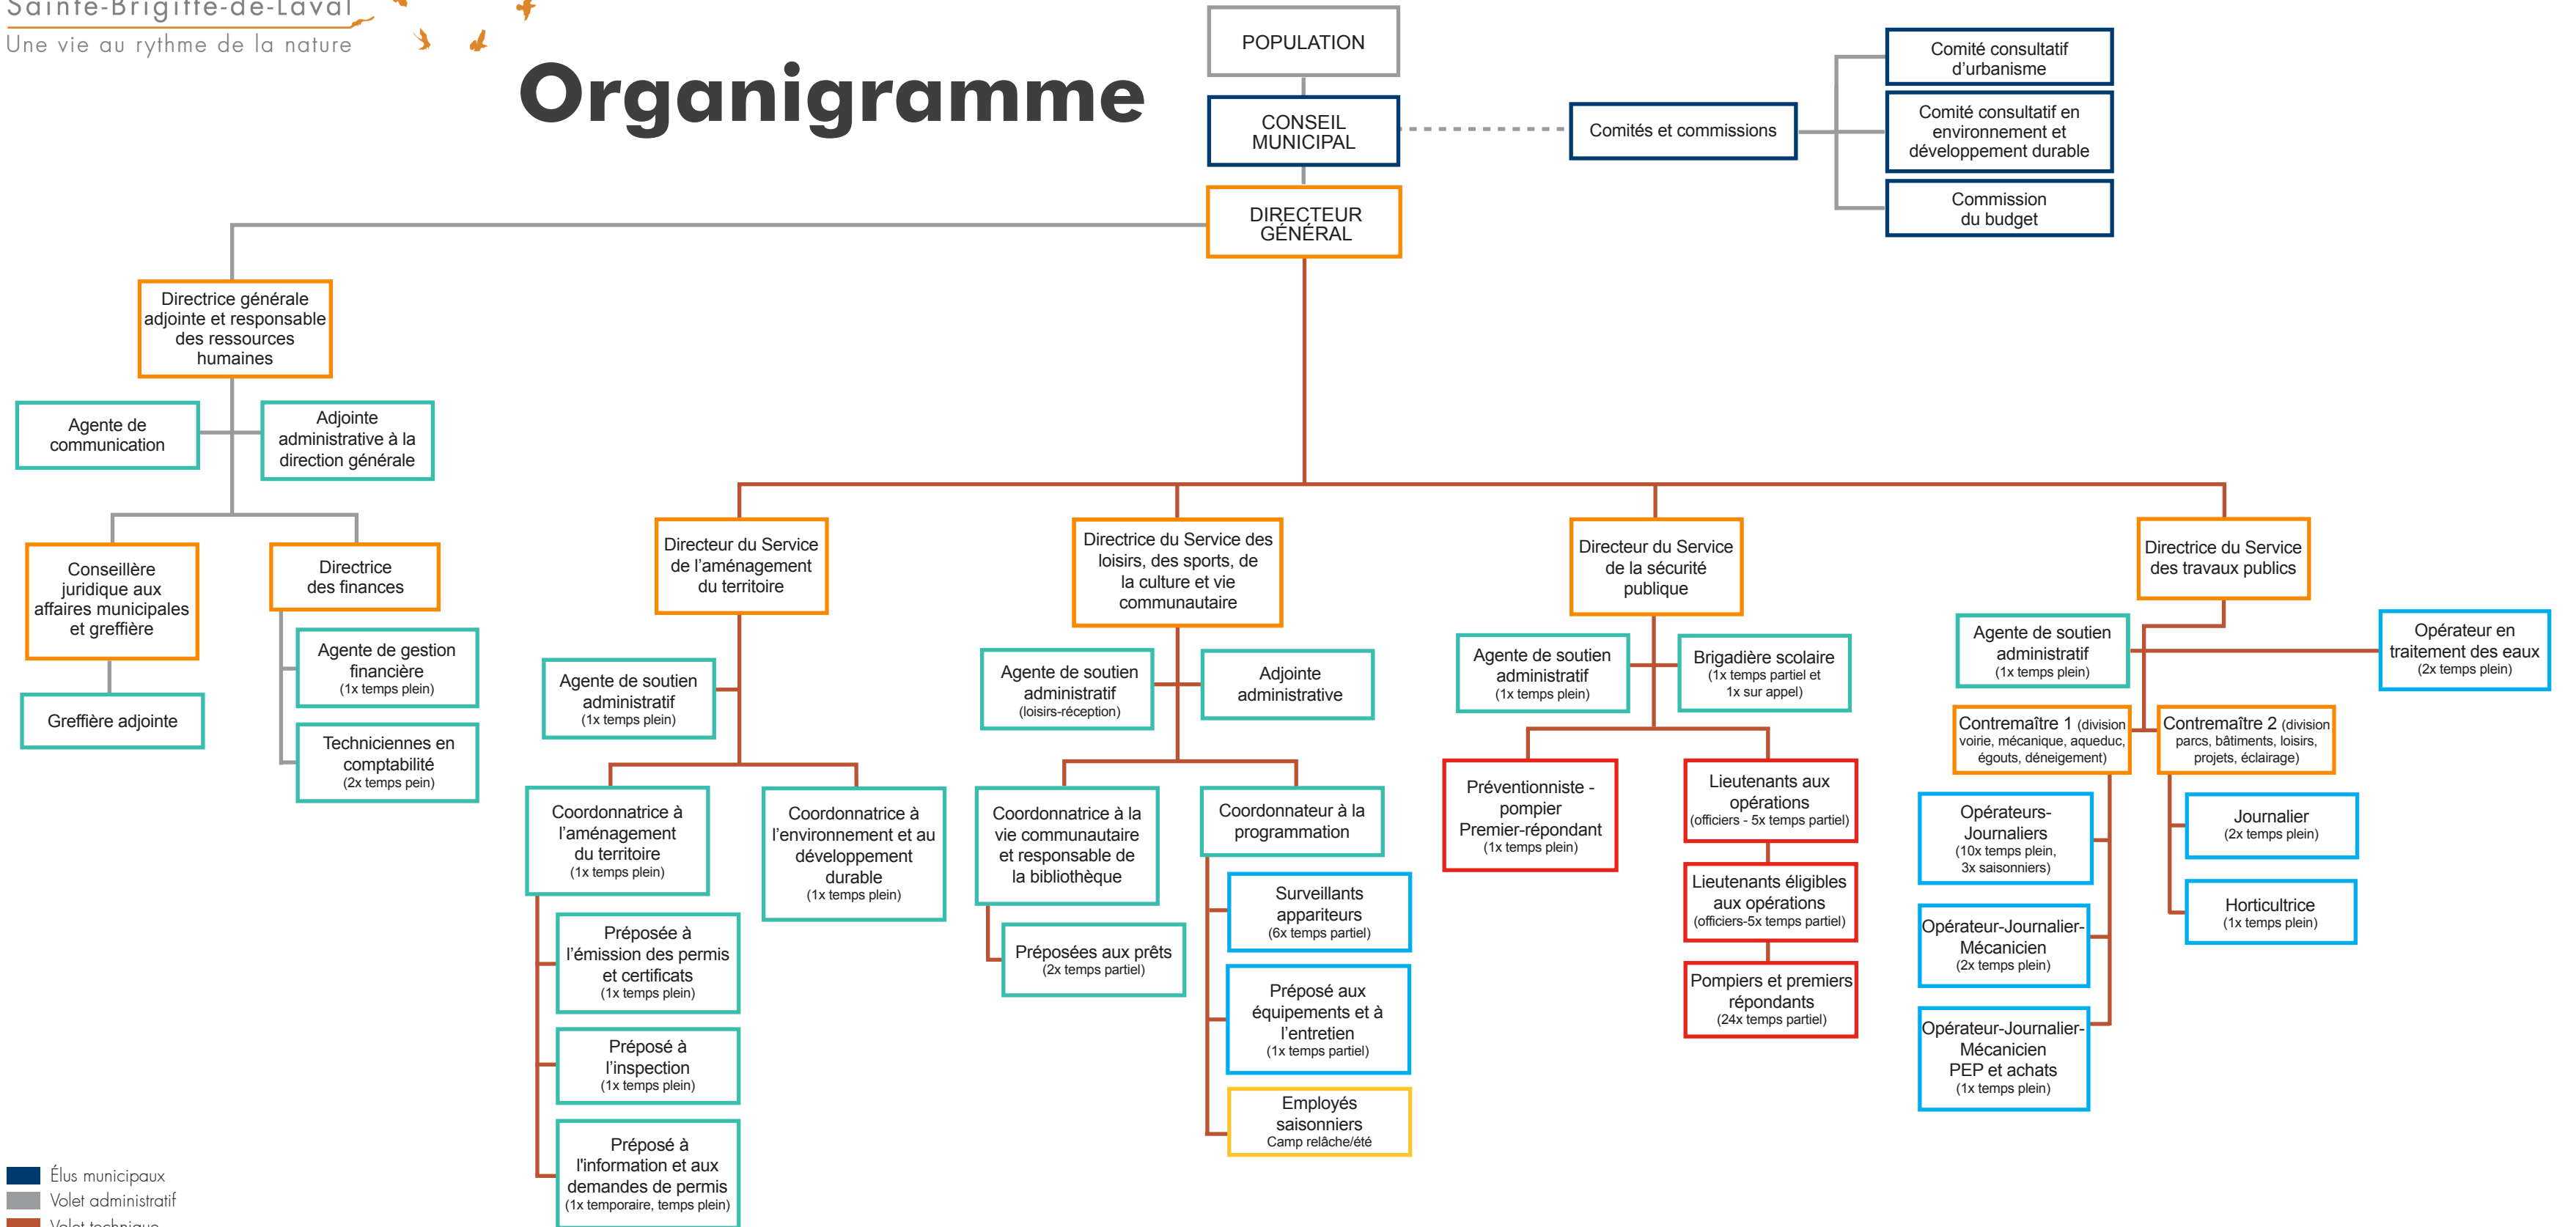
Sainte-Brigitte-de-Laval
Une vie au rythme de la nature

Organigramme

POPULATION

CONSEIL MUNICIPAL

Comités et commissions

Comité consultatif d'urbanisme

Comité consultatif en environnement et développement durable

Commission du budget

DIRECTEUR GÉNÉRAL

Directrice générale adjointe et responsable des ressources humaines

Agente de communication

Adjointe administrative à la direction générale

Conseillère juridique aux affaires municipales et greffière

Greffière adjointe

Directrice des finances

Agente de gestion financière (1x temps plein)

Techniciennes en comptabilité (2x temps pein)

Directeur du Service de l'aménagement du territoire

Agente de soutien administratif (1x temps plein)

Coordonnatrice à l'aménagement du territoire (1x temps plein)

Coordonnatrice à l'environnement et au développement durable (1x temps plein)

Préposée à l'émission des permis et certificats (1x temps plein)

Préposé à l'inspection (1x temps plein)

Préposé à l'information et aux demandes de permis (1x temporaire, temps plein)

Directrice du Service des loisirs, des sports, de la culture et vie communautaire

Agente de soutien administratif (loisirs-réception)

Adjointe administrative

Coordonnatrice à la vie communautaire et responsable de la bibliothèque

Préposées aux prêts (2x temps partiel)

Coordonnateur à la programmation

Surveillants appariteurs (6x temps partiel)

Préposé aux équipements et à l'entretien (1x temps partiel)

Employés saisonniers Camp relâche/été

Directeur du Service de la sécurité publique

Agente de soutien administratif (1x temps plein)

Brigadière scolaire (1x temps partiel et 1x sur appel)

Préventionniste - pompier Premier-répondant (1x temps plein)

Lieutenants aux opérations (officiers - 5x temps partiel)

Lieutenants éligibles aux opérations (officiers-5x temps partiel)

Pompiers et premiers répondants (24x temps partiel)

Directrice du Service des travaux publics

Agente de soutien administratif (1x temps plein)

Opérateur en traitement des eaux (2x temps plein)

Contremaître 1 (division voirie, mécanique, aqueduc, égouts, déneigement)

Contremaître 2 (division parcs, bâtiments, loisirs, projets, éclairage)

Opérateurs-Journaliers (10x temps plein, 3x saisonniers)

Opérateur-Journalier-Mécanicien (2x temps plein)

Opérateur-Journalier-Mécanicien PEP et achats (1x temps plein)

Journalier (2x temps plein)

Horticultrice (1x temps plein)

Élus municipaux
Volet administratif
Volet technique